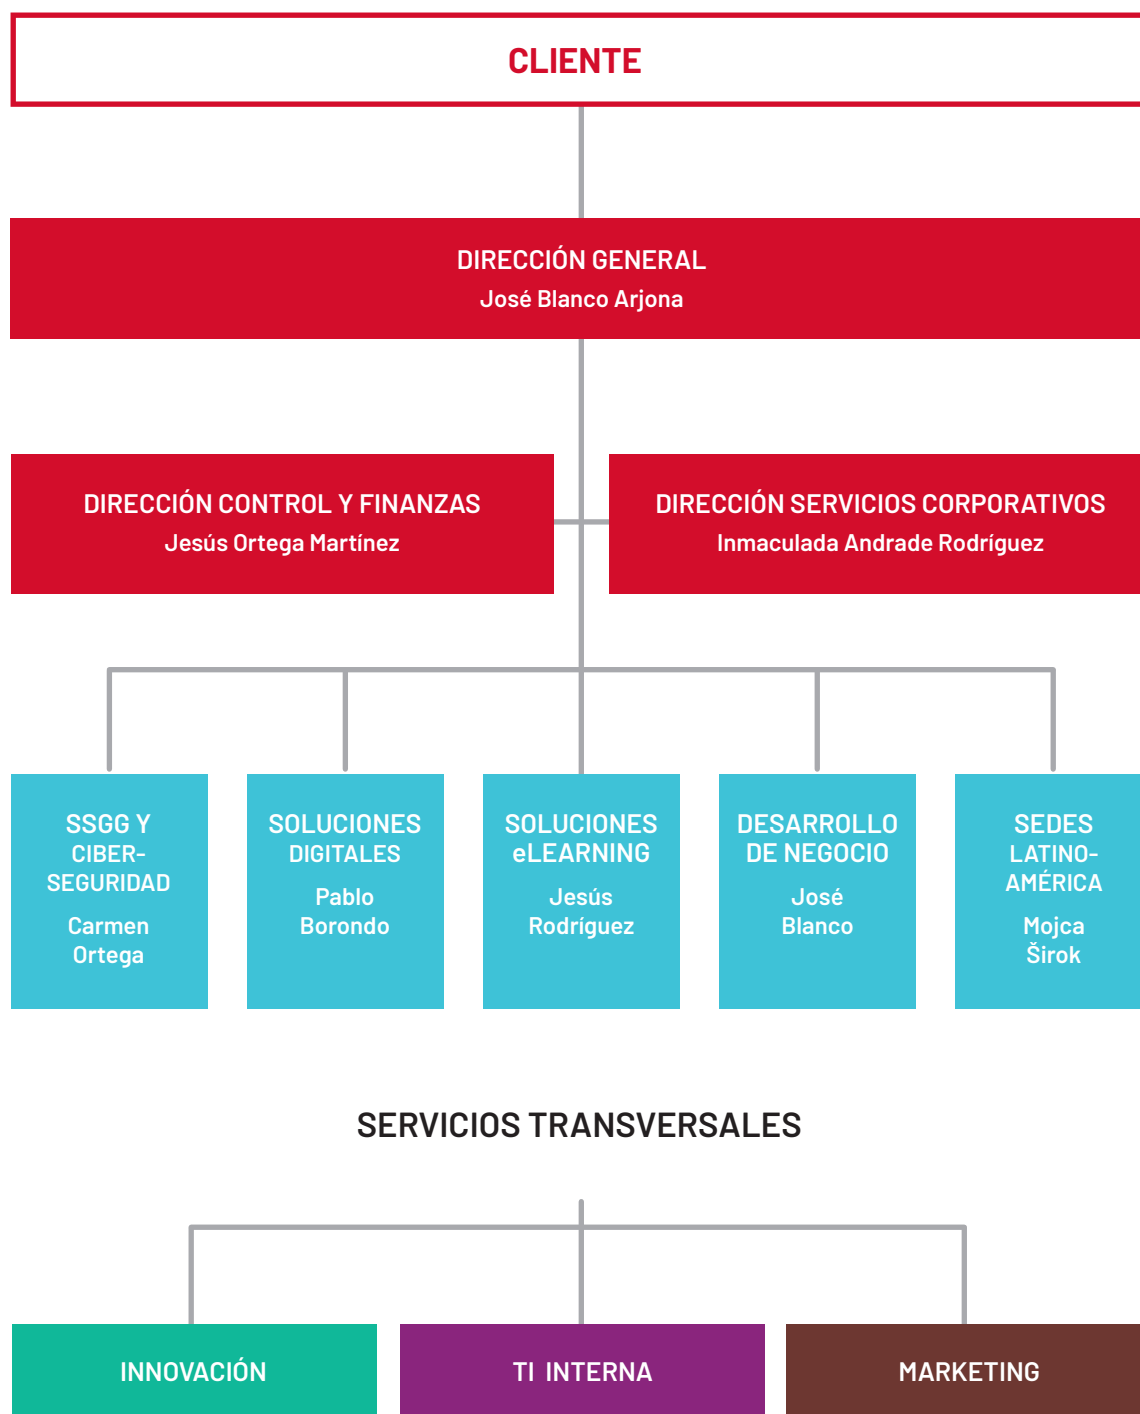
CLIENTE

DIRECCIÓN GENERAL
José Blanco Arjona

DIRECCIÓN CONTROL Y FINANZAS
Jesús Ortega Martínez

DIRECCIÓN SERVICIOS CORPORATIVOS
Inmaculada Andrade Rodríguez

SSGG Y CIBERSEGURIDAD
Carmen Ortega

SOLUCIONES DIGITALES
Pablo Borondo

SOLUCIONES eLEARNING
Jesús Rodríguez

DESARROLLO DE NEGOCIO
José Blanco

SEDES LATINOAMÉRICA
Mojca Širok

SERVICIOS TRANSVERSALES

INNOVACIÓN

TI INTERNA

MARKETING